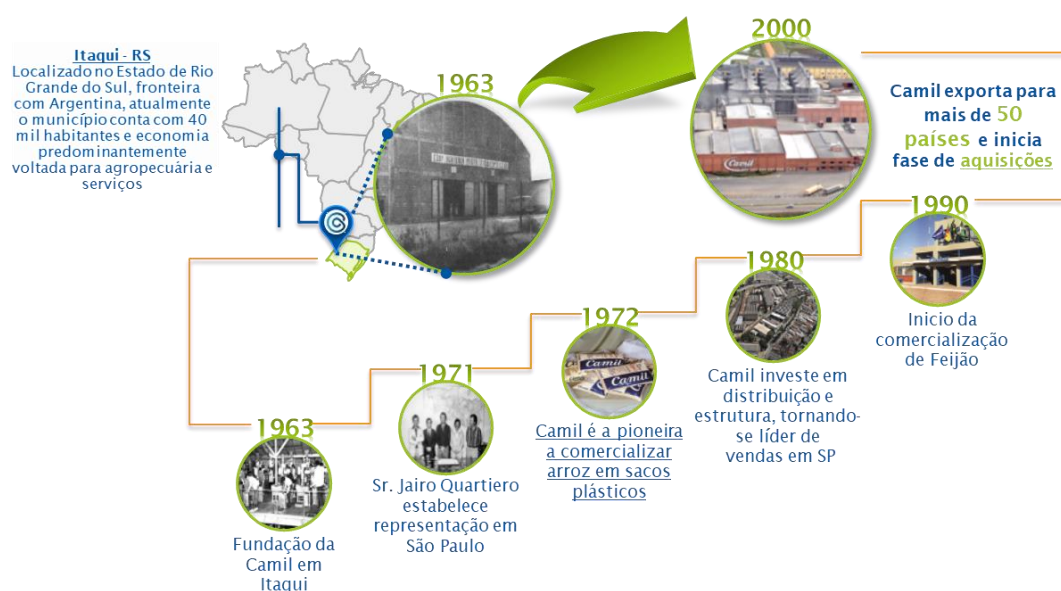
Itaqui - RS
Localizado no Estado de Rio Grande do Sul, fronteira com Argentina, atualmente o município conta com 40 mil habitantes e economia predominantemente voltada para agropecuária e serviços

1963

2000

Camil exporta para mais de 50 países e inicia fase de aquisições

1990

Inicio da comercialização de Feijão

1980

Camil investe em distribuição e estrutura, tornando-se líder de vendas em SP

1972

Camil é a pioneira a comercializar arroz em sacos plásticos

1971

Sr. Jairo Quartiero estabelece representação em São Paulo

1963

Fundação da Camil em Itaqui